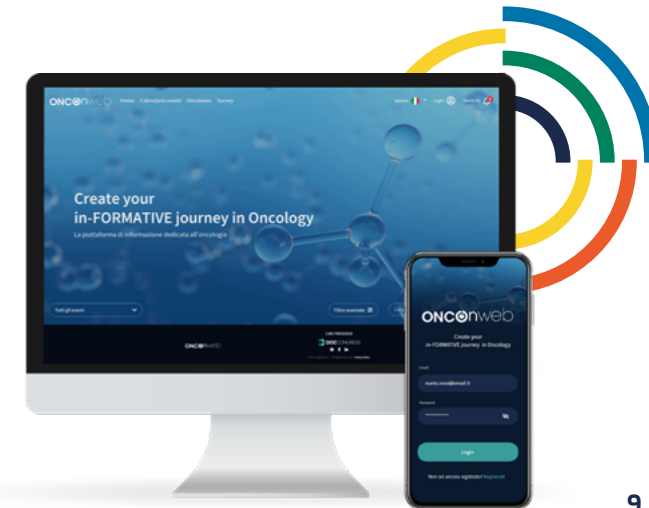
ONCOnweb Home Calendario eventi Onconews Survey

Italiano Login

Create your in-FORMATIVE journey in Oncology

La piattaforma di informazione dedicata all'oncologia

Tutti gli eventi

Filtro avanzato

ONCOnweb

ONCOCONGRESS

ONCOnweb

Create your in-FORMATIVE journey in Oncology

Email

mario.rossi@email.it

Password

Login

Non sei ancora registrato? Registrati

9